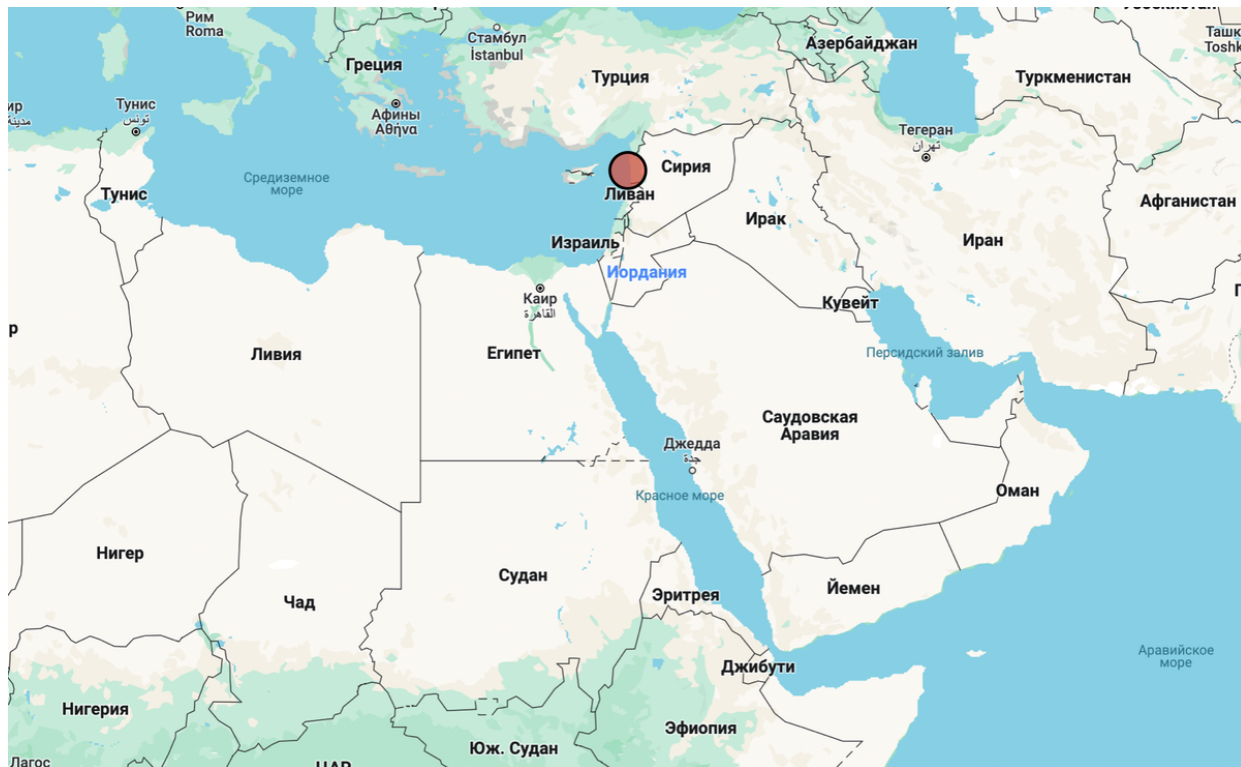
Рим
Roma
Стамбул
İstanbul
Азербайджан
Ташк
Toshk
Греция
Турция
Туркменистан
Тунис
تونس
Афины
Αθήνα
Тегеран
تهران
Средиземное
море
Сирия
Тунис
Ливан
Ирак
Афганистан
Иран
Израиль
Иордания
Каир
القاهرة
Кувейт
Ливия
Египет
Персидский залив
Саудовская
Аравия
Джедда
جدة
Красное море
Оман
Нигер
Судан
Чад
Эритрея
Йемен
Джибути
Аравийское
море
Нигерия
Эфиопия
Юж. Судан
Лагос